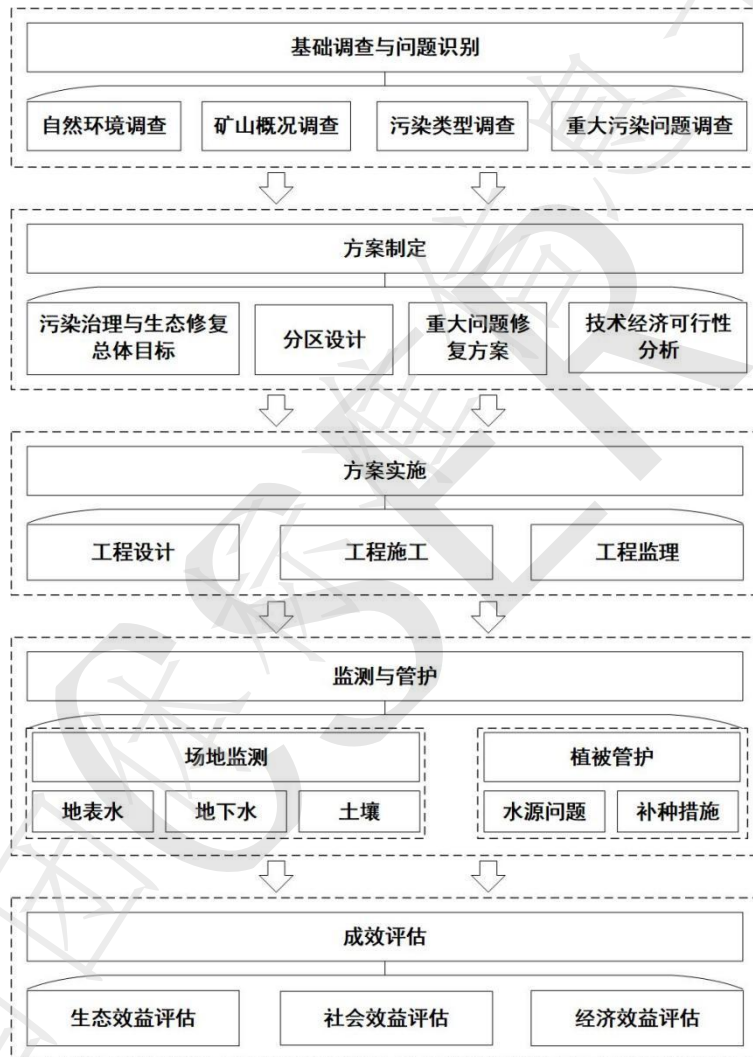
基础调查与问题识别

自然环境调查

矿山概况调查

污染类型调查

重大污染问题调查

方案制定

污染治理与生态修复总体目标

分区设计

重大问题修复方案

技术经济可行性分析

方案实施

工程设计

工程施工

工程监理

监测与管护

场地监测

地表水

地下水

土壤

植被管护

水源问题

补种措施

成效评估

生态效益评估

社会效益评估

经济效益评估